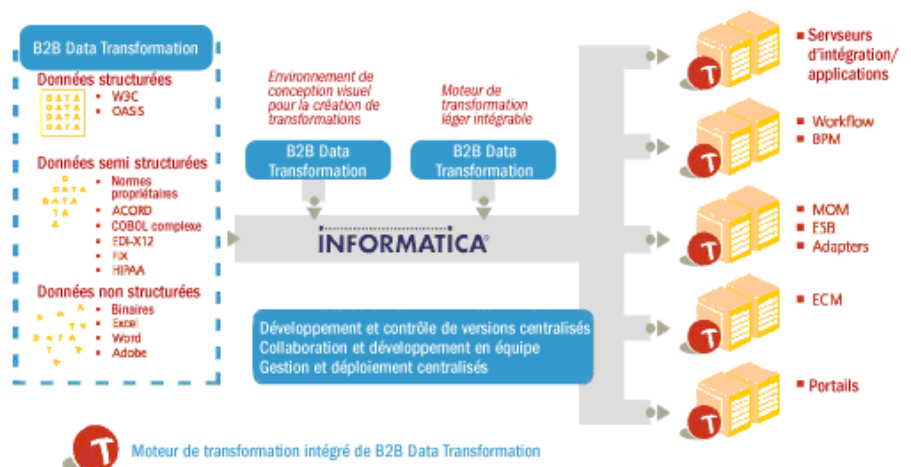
B2B Data Transformation

Données structurées

DATA DATA DATA DATA

- W3C
- OASIS

Données semi structurées

D DATA DATA T A A

- Normes propriétaires
- ACORD
- COBOL complexe
- EDI-X12
- FIX
- HIPAA

Données non structurées

D A T A D A T A T A

- Binaires
- Excel
- Word
- Adobe

Environnement de conception visuel pour la création de transformations

B2B Data Transformation

Moteur de transformation léger intégrable

B2B Data Transformation

INFORMATICA

Développement et contrôle de versions centralisés
Collaboration et développement en équipe
Gestion et déploiement centralisés

T

- Serveurs d'intégration/ applications

T

- Workflow
- BPM

T

- MOM
- ESB
- Adapters

T

- ECM

T

- Portails

T Moteur de transformation intégré de B2B Data Transformation